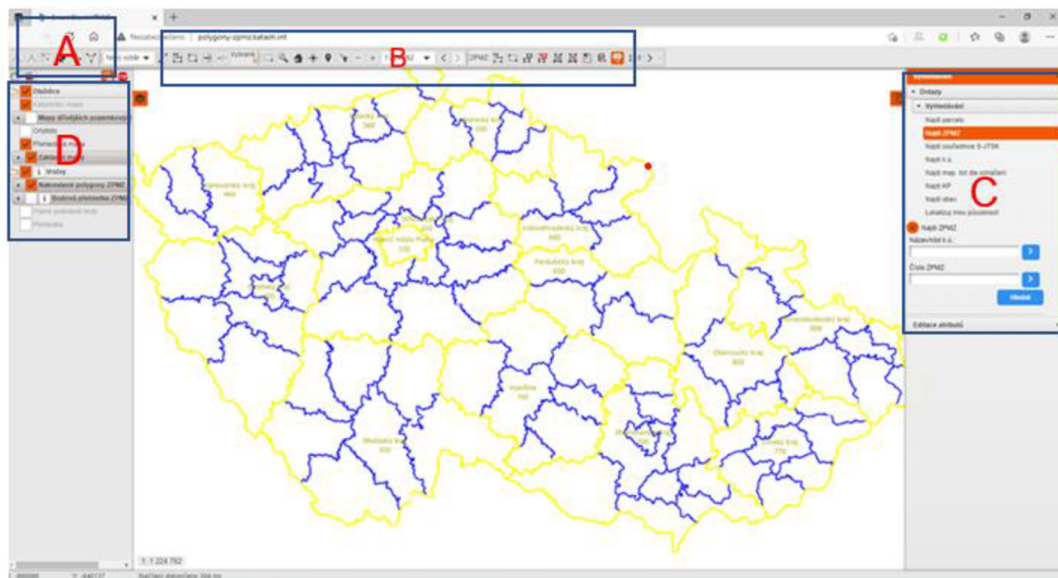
A

Nezabezpečeno | polygony-zpmz.katastr.int

B

ZPMZ

D

Dlaždice

Katastrální mapa

Mapa dřívějších pozemkových

Ortofoto

Přehledka

Základní

Vrstvy

Nakreslené polygony ZPMZ

Rozlišné přehledka ZPMZ

Rastrové

Přehledka

C

Vyhledávání

Dotazy

Vyhledávání

Najít parcelu

Najít ZPMZ

Najít souřadnice S-JTSK

Najít k.ú.

Najít map. list dle označení

Najít KP

Najít obec

Lokalizuj mou pozici

Najít ZPMZ

Název/kód k.ú.

Číslo ZPMZ

Hledat

Editace atributů

Karlovarský kraj

Praha

Liberecký kraj

Královéhradecký kraj

Pardubický kraj

Plzeňský kraj

Vysočina

Jihočeský kraj

Jihomoravský kraj

Olomoucký kraj

Moravskoslezský kraj

Zlínský kraj

1 : 1 224 752